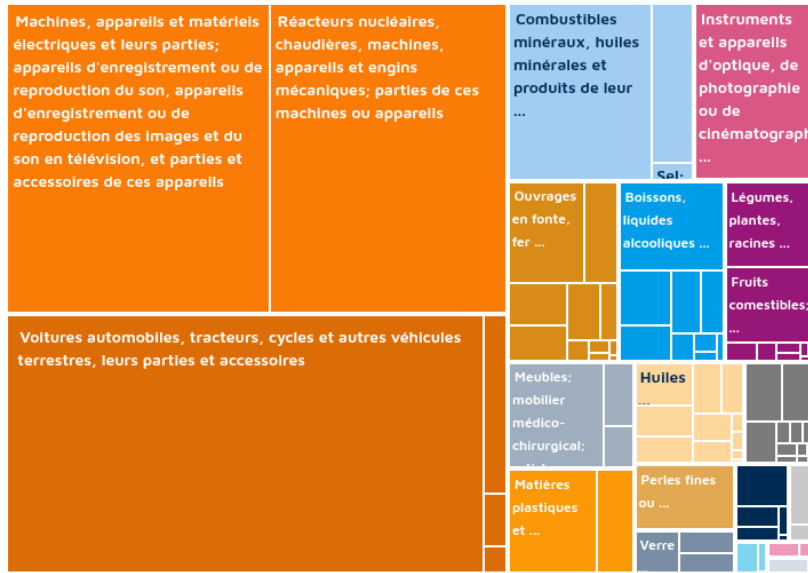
Machines, appareils et matériels électriques et leurs parties; appareils d'enregistrement ou de reproduction du son, appareils d'enregistrement ou de reproduction des images et du son en télévision, et parties et accessoires de ces appareils

Réacteurs nucléaires, chaudières, machines, appareils et engins mécaniques; parties de ces machines ou appareils

Combustibles minéraux, huiles minérales et produits de leur ...

Sel;

Instruments et appareils d'optique, de photographie ou de cinématograph ...

Voitures automobiles, tracteurs, cycles et autres véhicules terrestres, leurs parties et accessoires

Ouvrages en fonte, fer ...

Boissons, liquides alcooliques ...

Légumes, plantes, racines ...

Fruits comestibles; ...

Meubles; mobilier médico-chirurgical; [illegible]

Huiles ...

Matières plastiques et ...

Perles fines ou ...

Verre